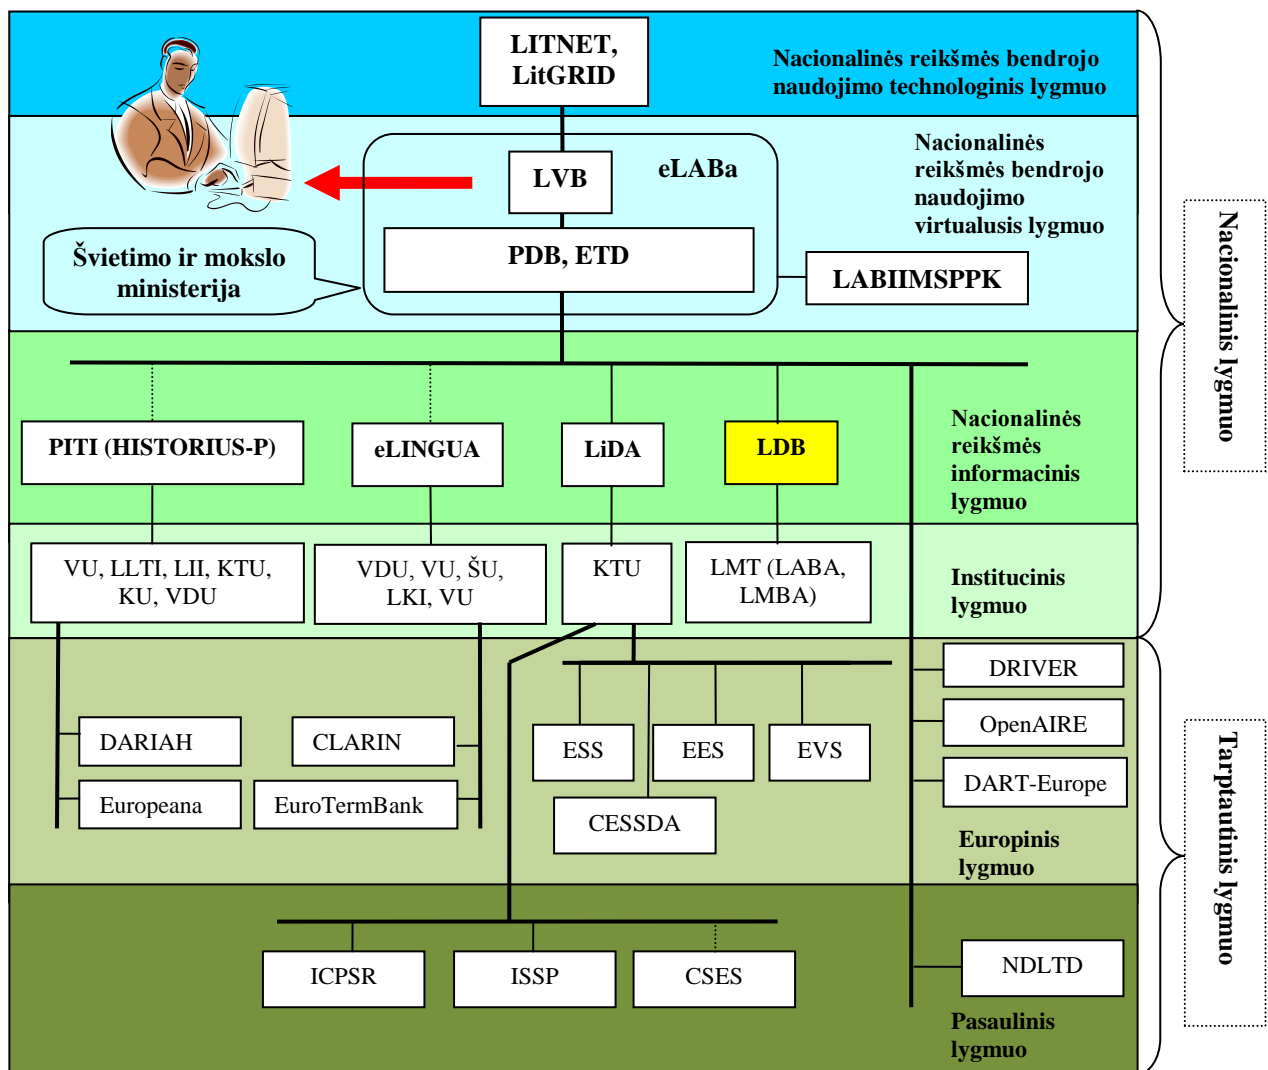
LITNET, LitGRID

Nacionalinės reikšmės bendrojo naudojimo technologinis lygmuo

LVB

eLABa

Nacionalinės reikšmės bendrojo naudojimo virtualusis lygmuo

Švietimo ir mokslo ministerija

PDB, ETD

LABIIMSPPK

PITI (HISTORIUS-P)

eLINGUA

LiDA

LDB

Nacionalinės reikšmės informacinis lygmuo

VU, LLTI, LII, KTU, KU, VDU

VDU, VU, ŠU, LKI, VU

KTU

LMT (LABA, LMBA)

Institucinis lygmuo

DRIVER

OpenAIRE

DART-Europe

DARIAH

CLARIN

Europeana

EuroTermBank

ESS

EES

EVS

CESSDA

Europinis lygmuo

ICPSR

ISSP

CSES

NDLTD

Pasaulinis lygmuo

Nacionalinis lygmuo

Tarptautinis lygmuo